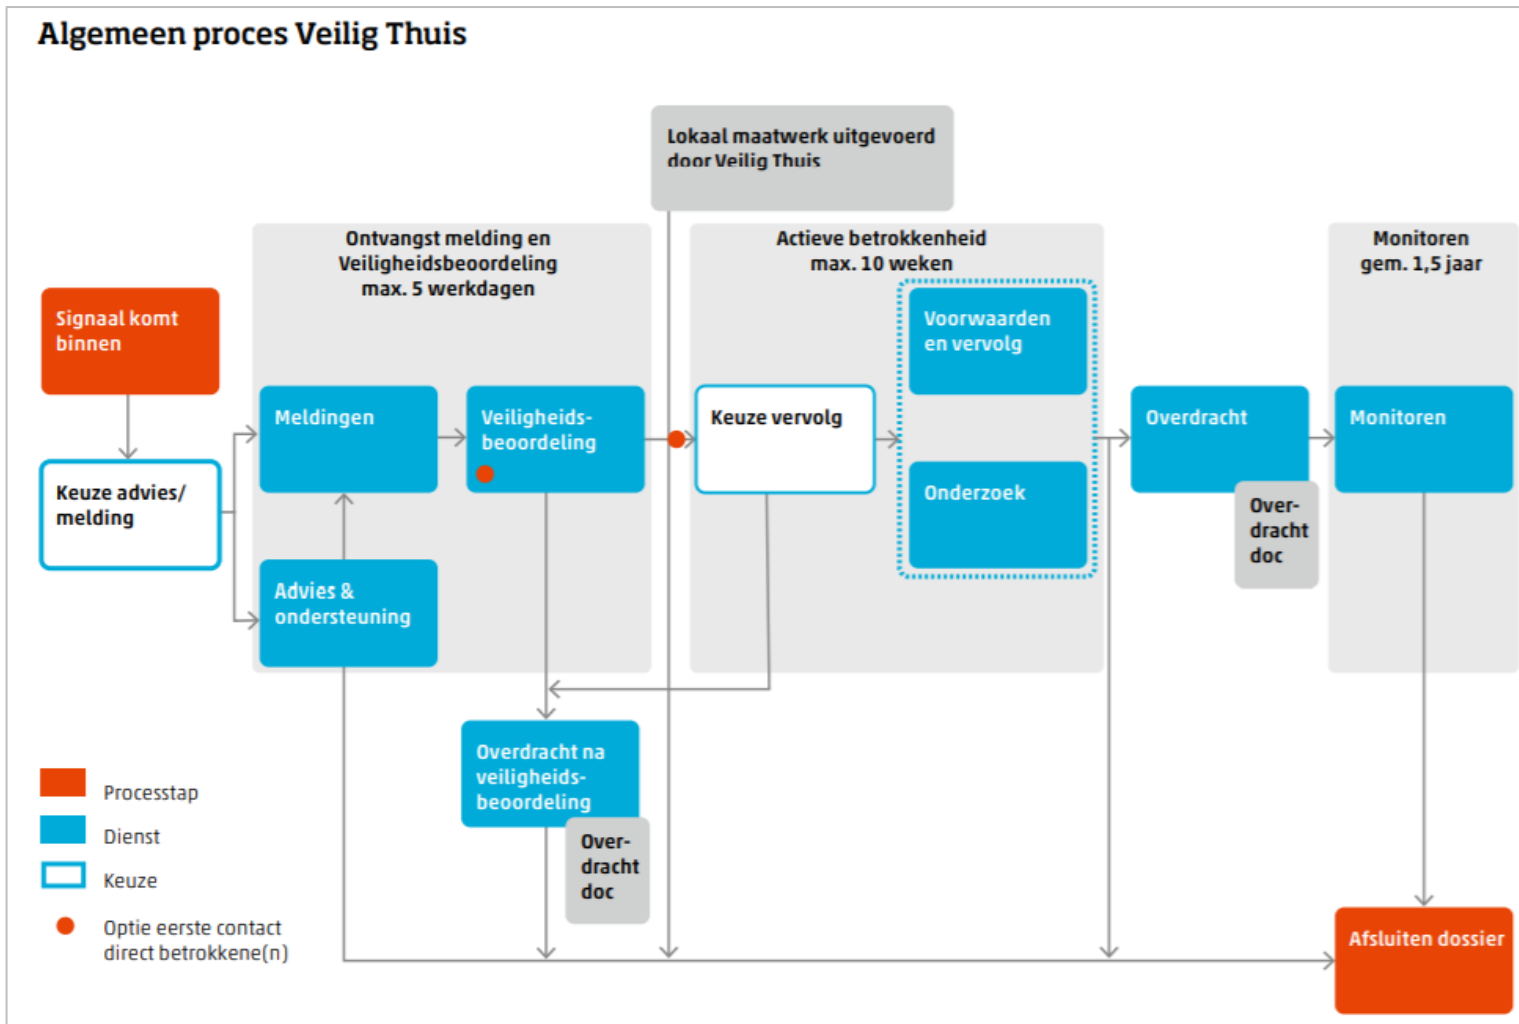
Algemeen proces Veilig Thuis

Lokaal maatwerk uitgevoerd door Veilig Thuis

Ontvangst melding en Veiligheidsbeoordeling max. 5 werkdagen

Actieve betrokkenheid max. 10 weken

Monitoren gem. 1,5 jaar

Signaal komt binnen

Keuze advies/ melding

Meldingen

Veiligheids-beoordeling

Keuze vervolg

Voorwaarden en vervolg

Onderzoek

Overdracht

Over-dracht doc

Monitoren

Advies & ondersteuning

Overdracht na veiligheids-beoordeling

Over-dracht doc

Afsluiten dossier

Processtap

Dienst

Keuze

Optie eerste contact direct betrokkene(n)